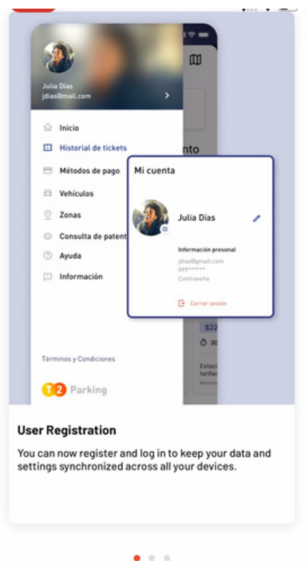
Julia Dias
jdias@mail.com

Inicio
Historial de tickets
Métodos de pago
Vehículos
Zonas
Consulta de patente
Ayuda
Información

Términos y Condiciones

T2 Parking

nto

Mi cuenta

Julia Dias

Información personal
jdias@mail.com
999******
Contraseña

Cerrar sesión

$22

User Registration

You can now register and log in to keep your data and settings synchronized across all your devices.